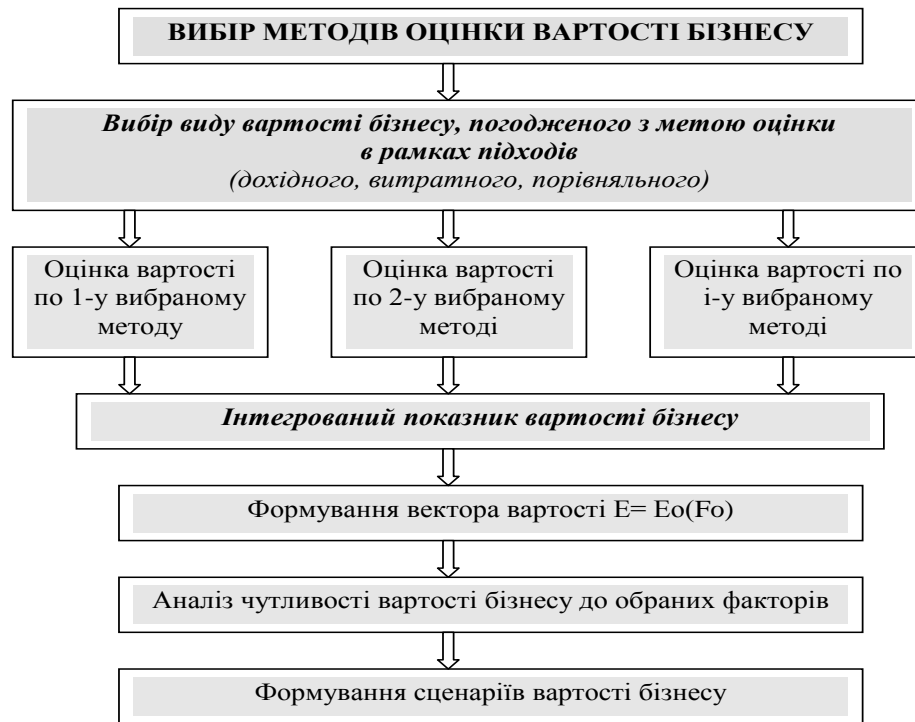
ВИБІР МЕТОДІВ ОЦІНКИ ВАРТОСТІ БІЗНЕСУ

*Вибір виду вартості бізнесу, погодженого з метою оцінки в рамках підходів*
*(дохідного, витратного, порівняльного)*

Оцінка вартості по 1-у вибраному методу

Оцінка вартості по 2-у вибраному методі

Оцінка вартості по і-у вибраному методі

*Інтегрований показник вартості бізнесу*

Формування вектора вартості E= Eo(Fo)

Аналіз чутливості вартості бізнесу до обраних факторів

Формування сценаріїв вартості бізнесу